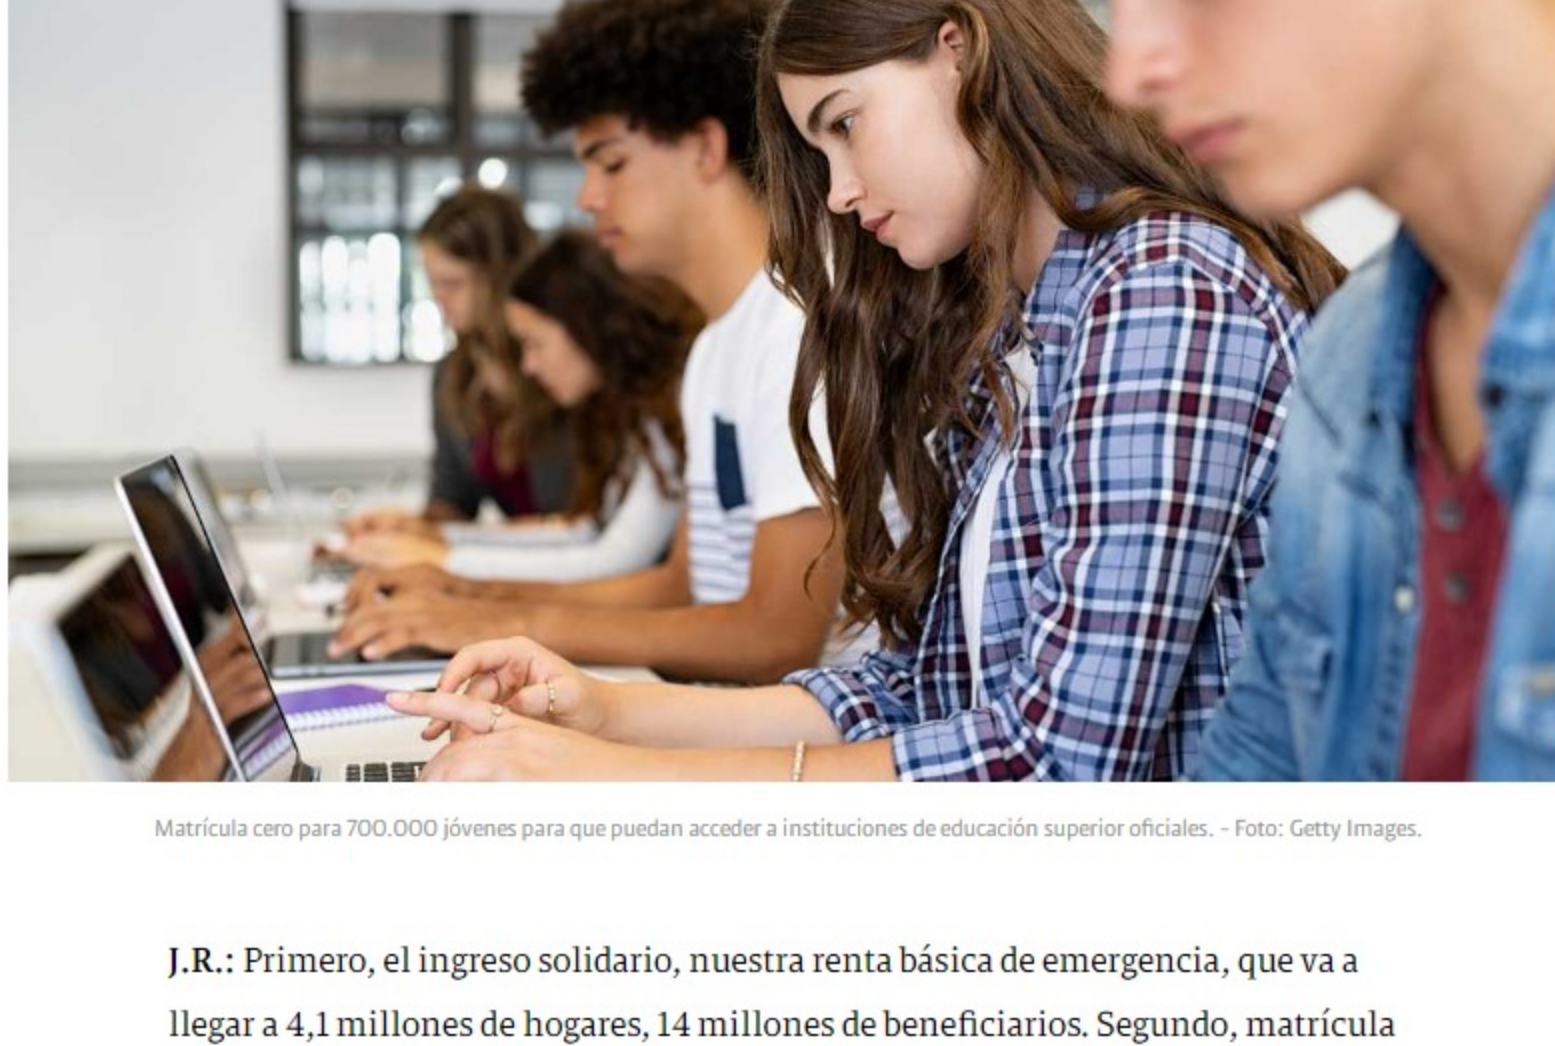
Matrícula cero para 700.000 jóvenes para que puedan acceder a instituciones de educación superior oficiales. - Foto: Getty Images.

J.R.: Primero, el ingreso solidario, nuestra renta básica de emergencia, que va a llegar a 4,1 millones de hogares, 14 millones de beneficiarios. Segundo, matrícula